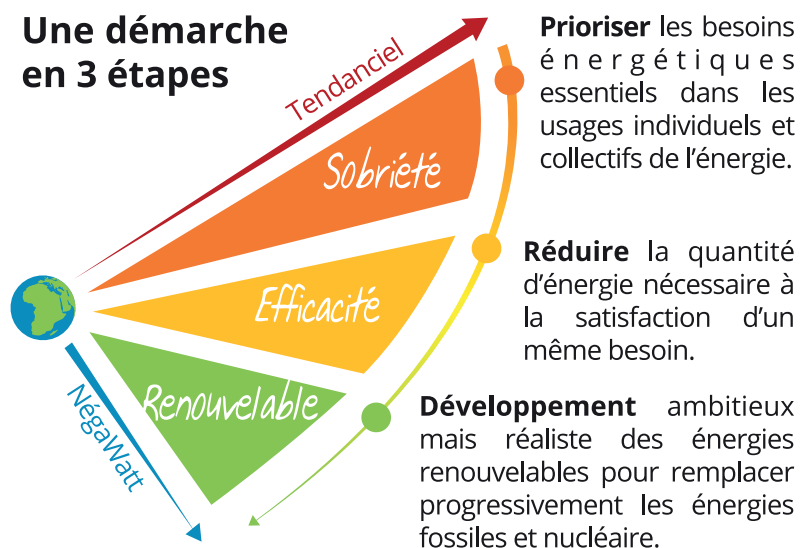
Une démarche en 3 étapes

Tendanciel

Sobriété

Efficacité

Renouvelable

NégaWatt

Prioriser les besoins énergétiques essentiels dans les usages individuels et collectifs de l'énergie.

Réduire la quantité d'énergie nécessaire à la satisfaction d'un même besoin.

Développement ambitieux mais réaliste des énergies renouvelables pour remplacer progressivement les énergies fossiles et nucléaire.